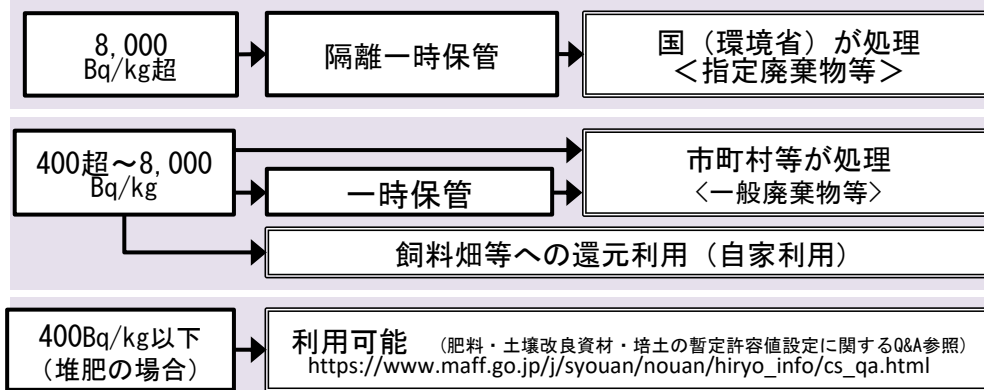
8,000
Bq/kg超

隔離一時保管

国（環境省）が処理
＜指定廃棄物等＞

400超～8,000
Bq/kg

市町村等が処理
〈一般廃棄物等〉

一時保管

飼料畑等への還元利用（自家利用）

400Bq/kg以下
（堆肥の場合）

利用可能　（肥料・土壌改良資材・培土の暫定許容値設定に関するQ&A参照）
https://www.maff.go.jp/j/syouan/nouan/hiryo_info/cs_qa.html